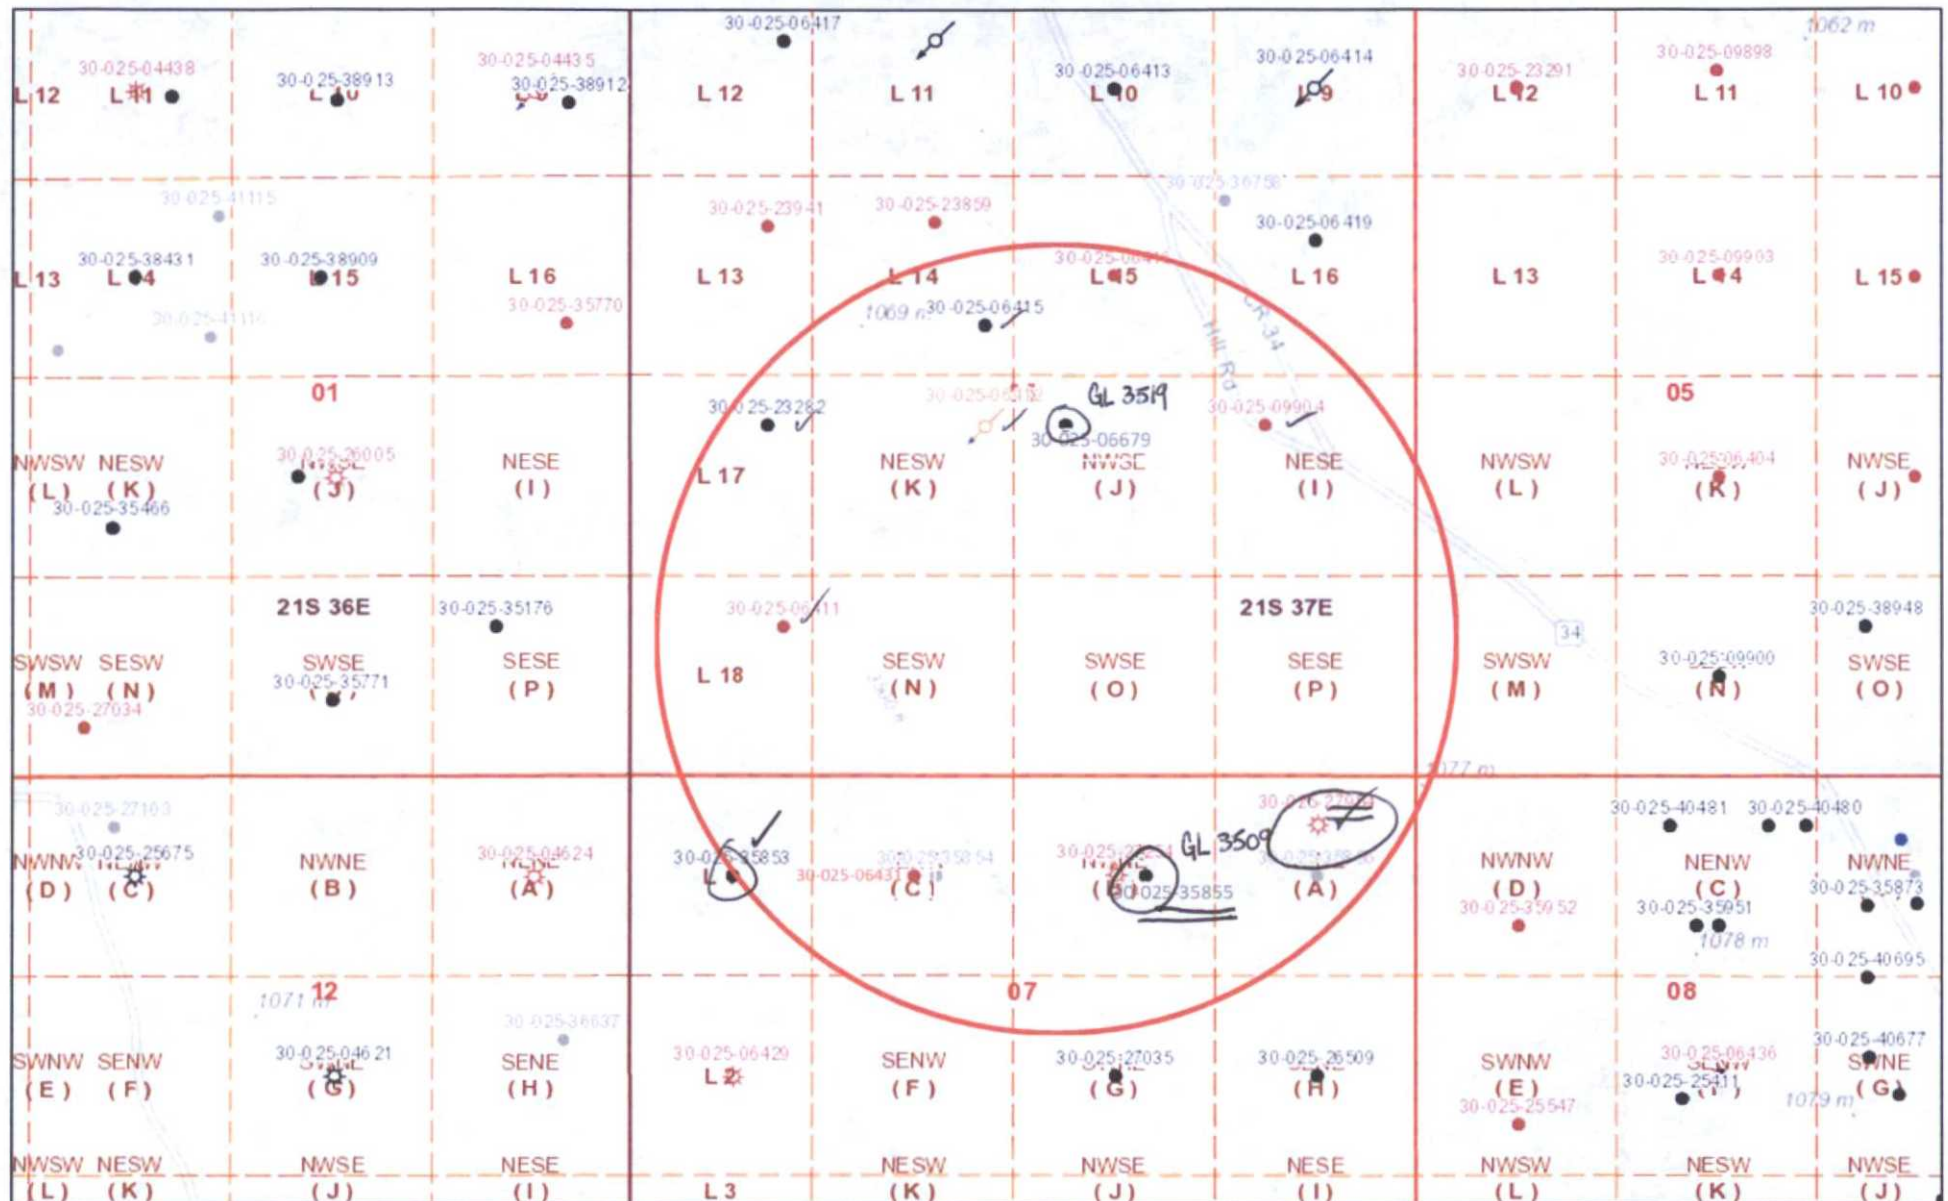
30-025-06417
1062 m
30-025-04438
30-025-38913
30-025-04435
30-025-38912
30-025-06413
30-025-06414
30-025-23291
30-025-09898
L 12 L 11 L 10 L 9 L 12 L 11 L 10 L 9 L 12 L 11 L 10

30-025-41115
30-025-36758
30-025-23941
30-025-23859
30-025-06419
30-025-38431
30-025-38909
30-025-06416
30-025-09903
L 13 L 14 L 15 L 16 L 13 L 14 L 15 L 16 L 13 L 14 L 15
30-025-41116
30-025-35770
1069 m
30-025-06415
Hill Rd
CR 34

01
GL 3519
05
30-025-23282
30-025-06412
30-025-09904
30-025-26005
30-025-06679
30-025-06404
NWSW (L) NESW (K) NWSE (J) NESE (I) L 17 NESW (K) NWSE (J) NESE (I) NWSW (L) NESW (K) NWSE (J)
30-025-35466

21S 36E
30-025-35176
21S 37E
30-025-06411
30-025-38948
34
30-025-09900
SWSW (M) SESW (N) SWSE (O) SESE (P) L 18 SESW (N) SWSE (O) SESE (P) SWSW (M) SESW (N) SWSE (O)
30-025-35771
30-025-27034

1077 m
30-025-27103
30-025-27036
30-025-40481
30-025-40480
30-025-25675
30-025-04624
30-025-35853
30-025-35854
30-025-27034
GL 3509
30-025-35856
30-025-06431
30-025-35855
30-025-35873
NWNW (D) NENW (C) NWNE (B) NENE (A) L 1 NENW (C) NWNE (B) NENE (A) NWNW (D) NENW (C) NWNE (B)
30-025-35952
30-025-35951
1078 m
30-025-40695
1071 m
12
07
08
30-025-36637
30-025-06429
30-025-04621
30-025-27035
30-025-26509
30-025-06436
30-025-40677
30-025-25411
1079 m
SWNW (E) SENW (F) SWNE (G) SENE (H) L 2 SENW (F) SWNE (G) SENE (H) SWNW (E) SENW (F) SWNE (G)
30-025-25547
NWSW (L) NESW (K) NWSE (J) NESE (I) L 3 NESW (K) NWSE (J) NESE (I) NWSW (L) NESW (K) NWSE (J)